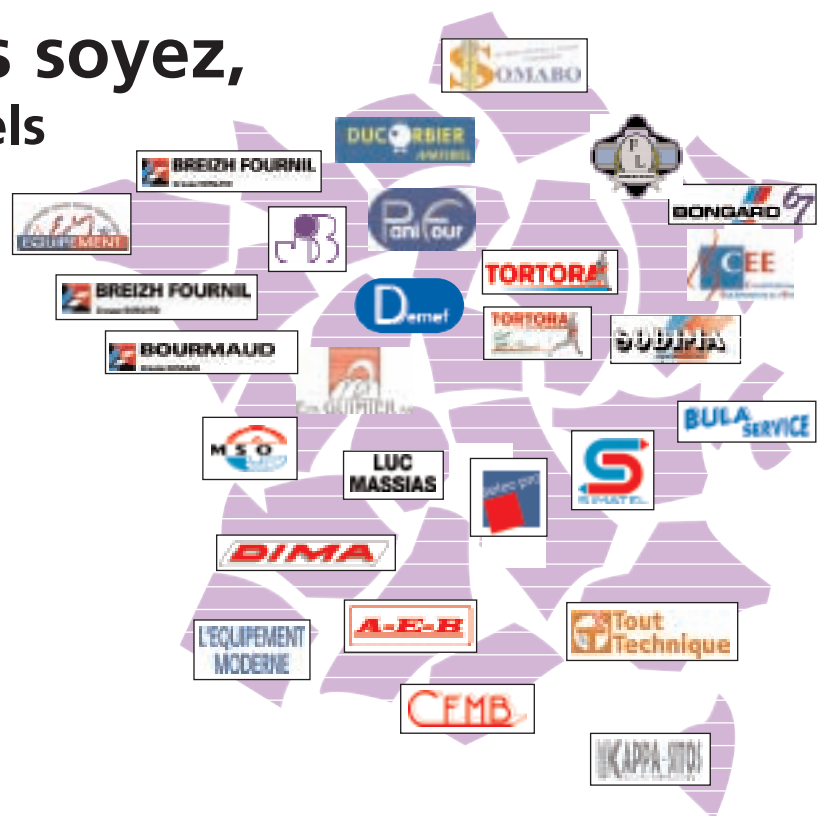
s soyez,
els

SOMABO

DUCORBIER

BREIZH FOURNIL

EQUIPEMENT

BONGARD

PaniFour

TORTORA

CEE

BREIZH FOURNIL

Demet

TORTORA

SODIPA

BOURMAUD

BULA SERVICE

MSO

LUC MASSIAS

SMATEL

DIMA

L'EQUIPEMENT MODERNE

A-E-B

Tout Technique

CFMB

KAPPA-SITO